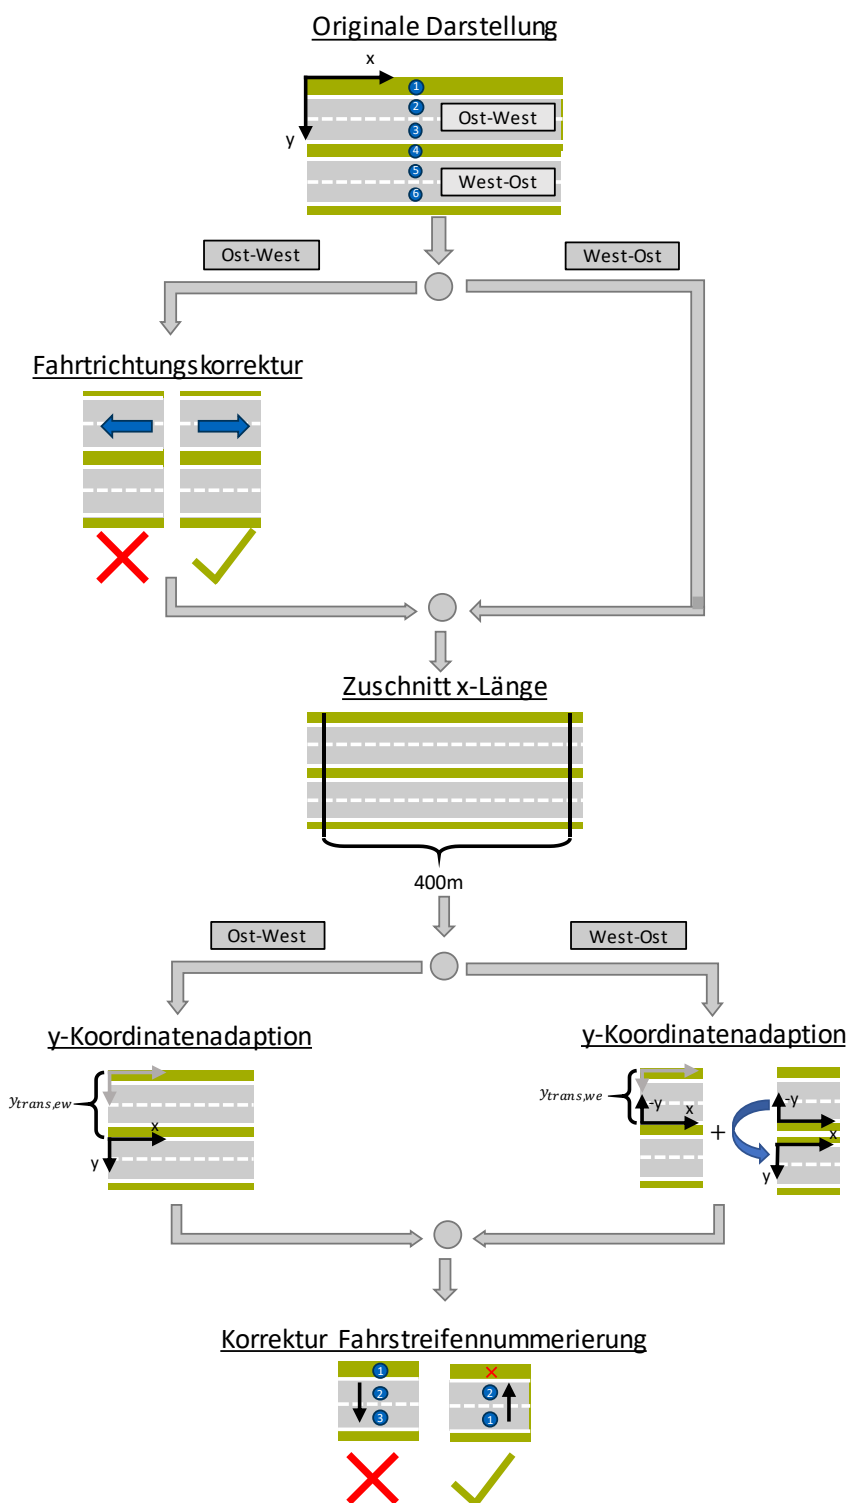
Originale Darstellung

x

y

1
2
3
4
5
6

Ost-West

West-Ost

Ost-West

West-Ost

Fahrtrichtungskorrektur

Zuschnitt x-Länge

400m

Ost-West

West-Ost

y-Koordinatenadaption

$y_{trans,ew}$

x

y

y-Koordinatenadaption

$y_{trans,we}$

-y

x

+

-y

x

y

Korrektur Fahrstreifennummerierung

1
2
3

2
1